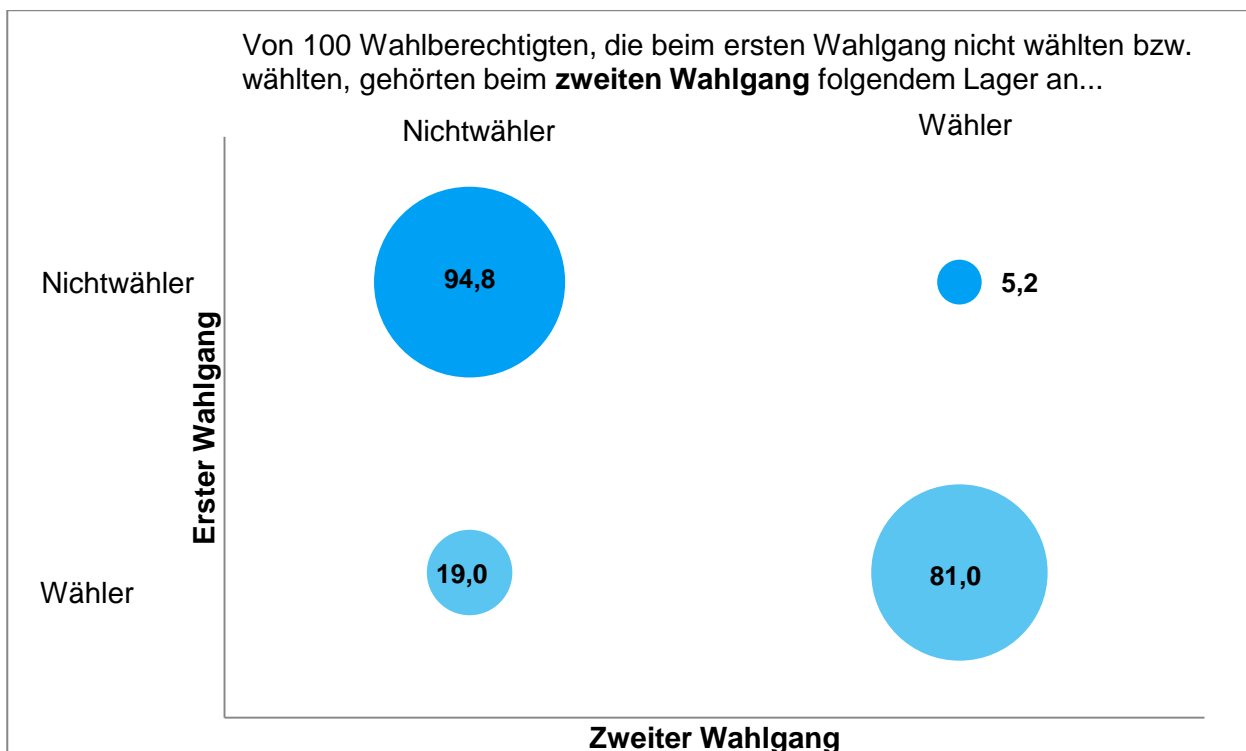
Von 100 Wahlberechtigten, die beim ersten Wahlgang nicht wählten bzw. wählten, gehörten beim **zweiten Wahlgang** folgendem Lager an...

Nichtwähler

Wähler

Nichtwähler

94,8

5,2

Erster Wahlgang

Wähler

19,0

81,0

Zweiter Wahlgang